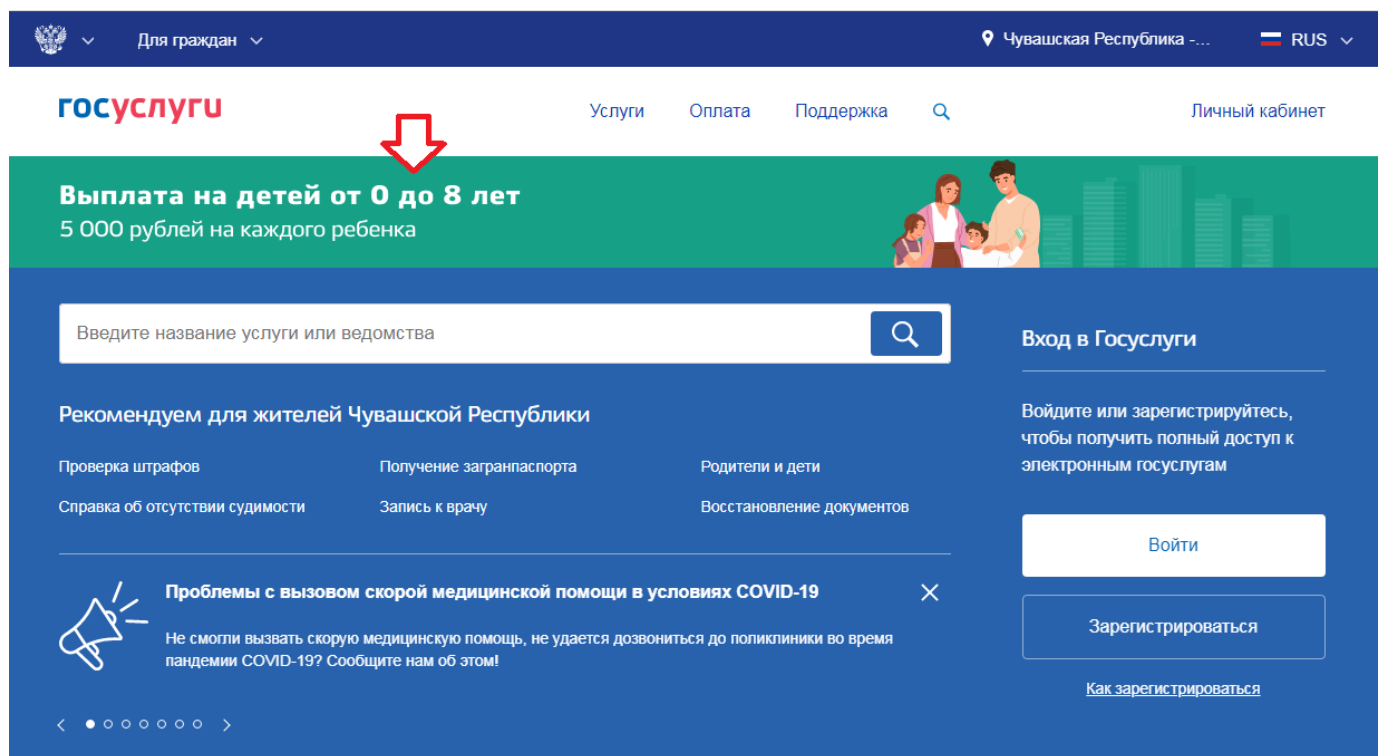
Для граждан

Чувашская Республика -...

RUS

госуслуги

Услуги Оплата Поддержка

Личный кабинет

Выплата на детей от 0 до 8 лет
5 000 рублей на каждого ребенка

Введите название услуги или ведомства

Вход в Госуслуги

Рекомендуем для жителей Чувашской Республики

Войдите или зарегистрируйтесь, чтобы получить полный доступ к электронным госуслугам

Проверка штрафов
Получение загранпаспорта
Родители и дети
Справка об отсутствии судимости
Запись к врачу
Восстановление документов

Войти

Проблемы с вызовом скорой медицинской помощи в условиях COVID-19

Не смогли вызвать скорую медицинскую помощь, не удается дозвониться до поликлиники во время пандемии COVID-19? Сообщите нам об этом!

Зарегистрироваться

Как зарегистрироваться